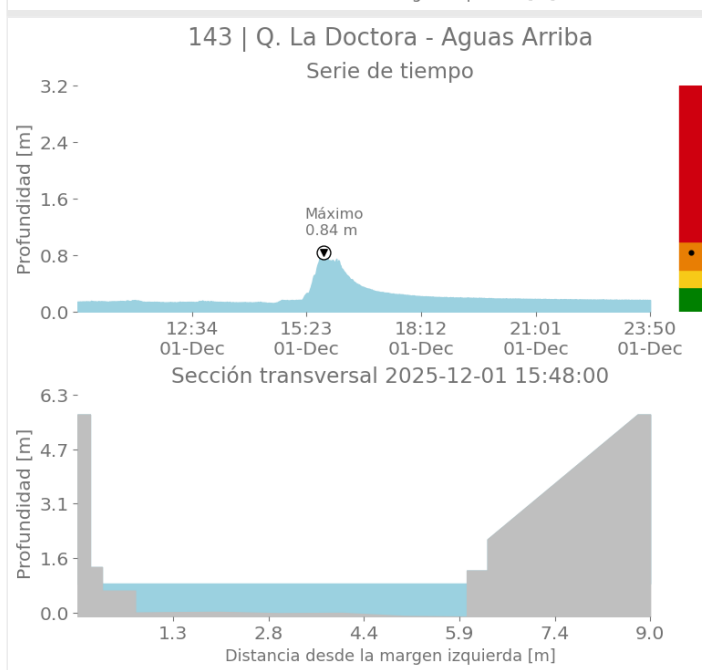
143 | Q. La Doctora - Aguas Arriba

Serie de tiempo

Profundidad [m]

3.2
2.4
1.6
0.8
0.0

Máximo
0.84 m

12:34 01-Dec
15:23 01-Dec
18:12 01-Dec
21:01 01-Dec
23:50 01-Dec

Sección transversal 2025-12-01 15:48:00

Profundidad [m]

6.3
4.7
3.1
1.6
0.0

1.3
2.8
4.4
5.9
7.4
9.0

Distancia desde la margen izquierda [m]